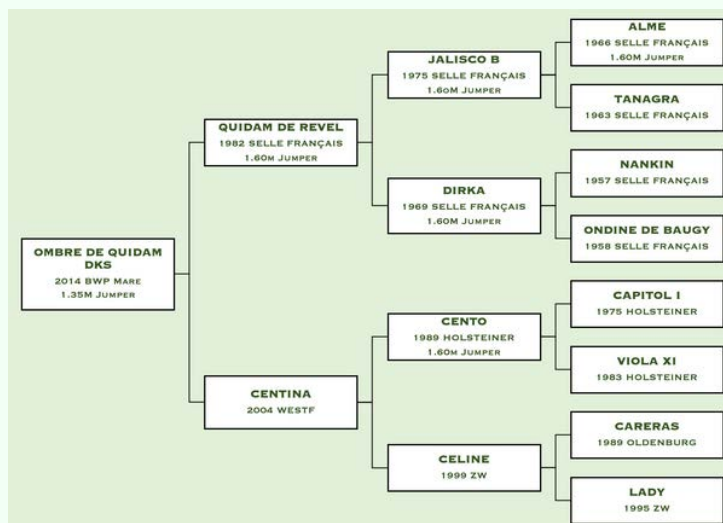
OMBRE DE QUIDAM DKS
2014 BWP Mare
1.35m Jumper

QUIDAM DE REVEL
1982 SELLE FRANÇAIS
1.60m Jumper

CENTINA
2004 WESTF

JALISCO B
1975 SELLE FRANÇAIS
1.60m Jumper

DIRKA
1969 SELLE FRANÇAIS
1.60m Jumper

CENTO
1989 HOLSTEINER
1.60m Jumper

CELINE
1999 ZW

ALME
1966 SELLE FRANÇAIS
1.60m Jumper

TANAGRA
1963 SELLE FRANÇAIS

NANKIN
1957 SELLE FRANÇAIS

ONDINE DE BAUGY
1958 SELLE FRANÇAIS

CAPITOL I
1975 HOLSTEINER

VIOLA XI
1983 HOLSTEINER

CARERAS
1989 OLDENBURG

LADY
1995 ZW